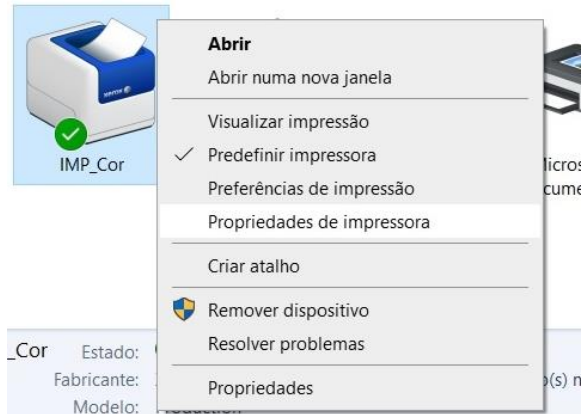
IMP_Cor

Abrir
Abrir numa nova janela
Visualizar impressão
✓ Predefinir impressora
Preferências de impressão
Propriedades de impressora
Criar atalho
Remover dispositivo
Resolver problemas
Propriedades

licros
cume

_Cor Estado:
Fabricante:
Modelo:

)(s) n